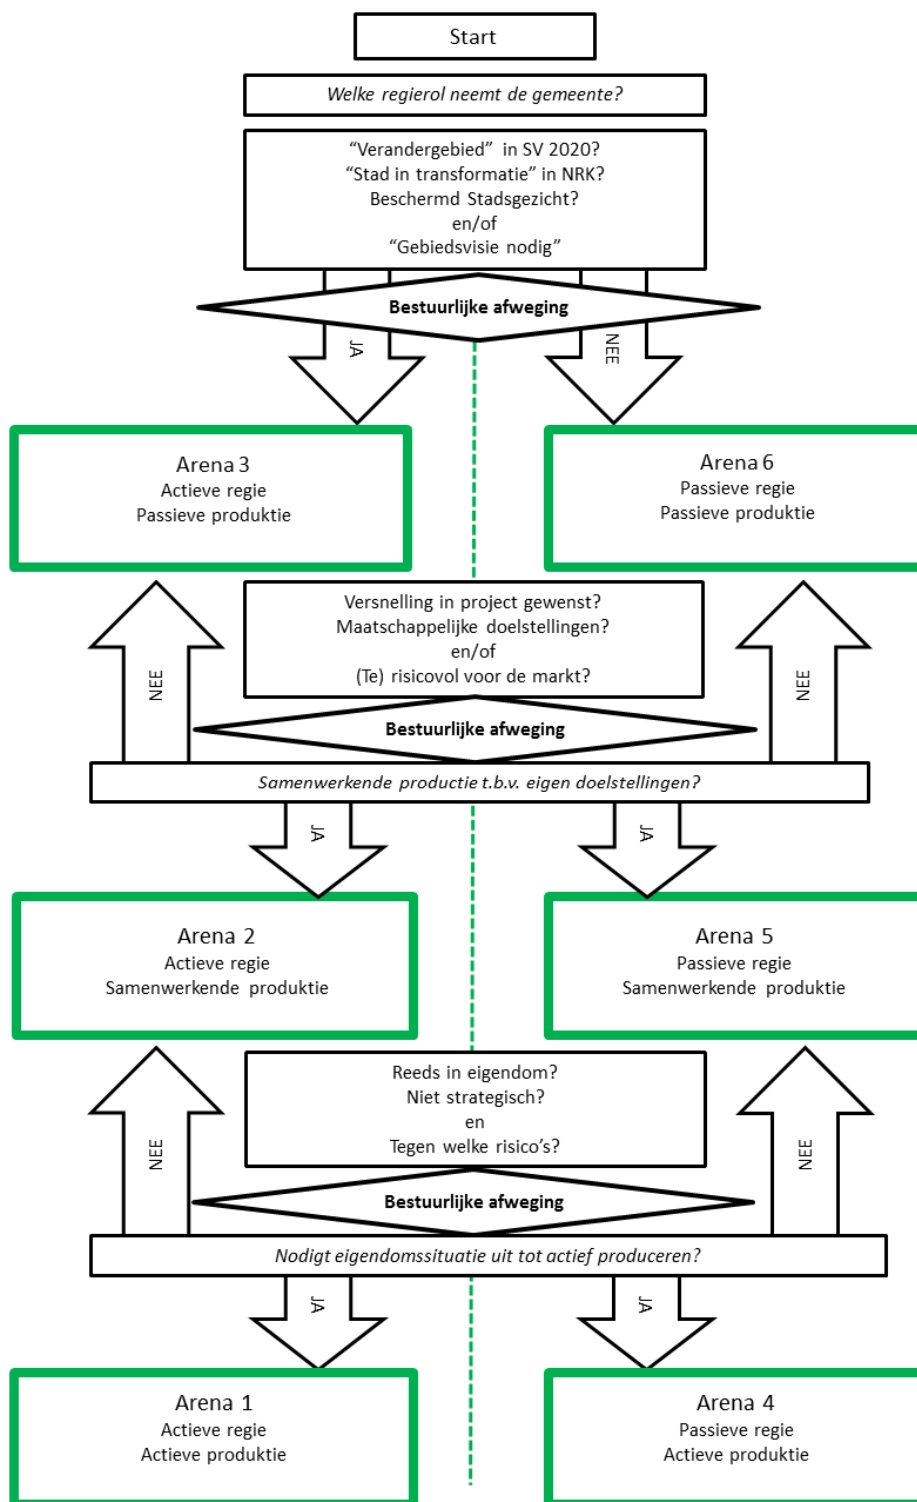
Start

Welke regierol neemt de gemeente?

“Verandergebied” in SV 2020?
“Stad in transformatie” in NRK?
Beschermd Stadsgezicht?
en/of
“Gebiedsvisie nodig”

Bestuurlijke afweging

JA

NEE

Arena 3
Actieve regie
Passieve produktie

Arena 6
Passieve regie
Passieve produktie

Versnelling in project gewenst?
Maatschappelijke doelstellingen?
en/of
(Te) risicovol voor de markt?

NEE

NEE

Bestuurlijke afweging

Samenwerkende productie t.b.v. eigen doelstellingen?

JA

JA

Arena 2
Actieve regie
Samenwerkende produktie

Arena 5
Passieve regie
Samenwerkende produktie

Reeds in eigendom?
Niet strategisch?
en
Tegen welke risico’s?

NEE

NEE

Bestuurlijke afweging

Nodigt eigendomssituatie uit tot actief produceren?

JA

JA

Arena 1
Actieve regie
Actieve produktie

Arena 4
Passieve regie
Actieve produktie